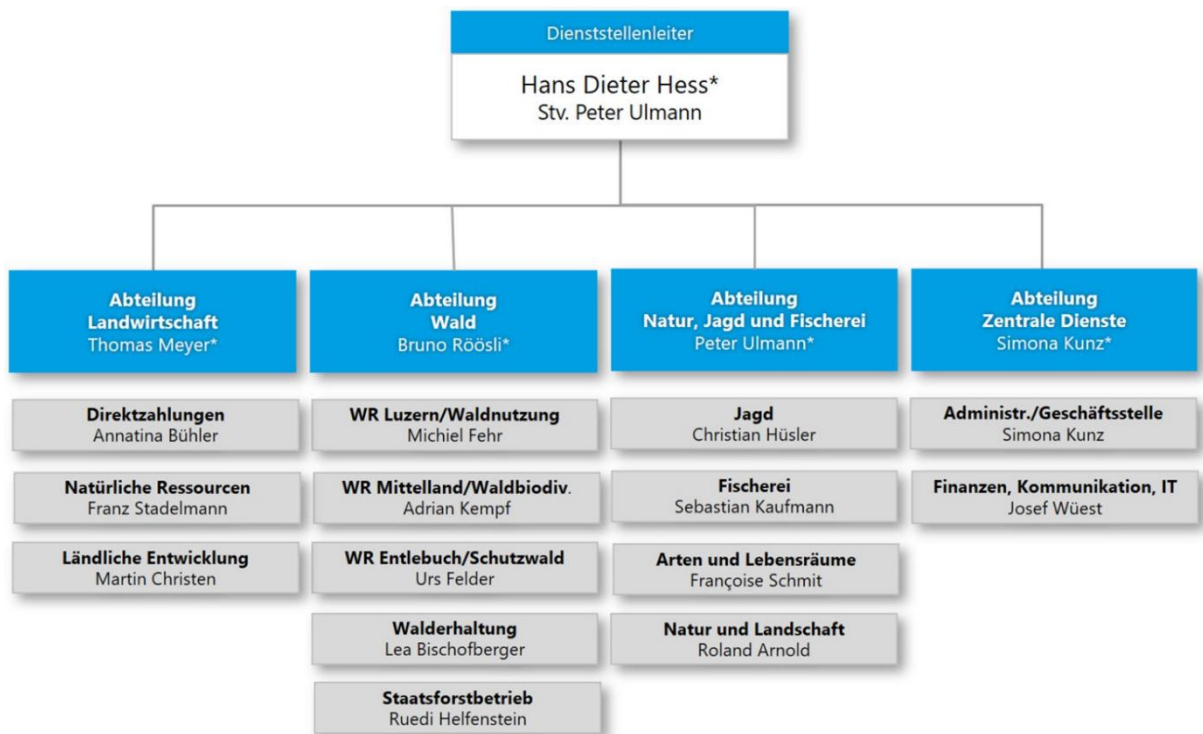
Dienststellenleiter
Hans Dieter Hess*
Stv. Peter Ulmann

Abteilung
Landwirtschaft
Thomas Meyer*

Direktzahlungen
Annatina Bühler

Natürliche Ressourcen
Franz Stadelmann

Ländliche Entwicklung
Martin Christen

Abteilung
Wald
Bruno Röösli*

WR Luzern/Waldnutzung
Michiel Fehr

WR Mittelland/Waldbiodiv.
Adrian Kempf

WR Entlebuch/Schutzwald
Urs Felder

Walderhaltung
Lea Bischofberger

Staatsforstbetrieb
Ruedi Helfenstein

Abteilung
Natur, Jagd und Fischerei
Peter Ulmann*

Jagd
Christian Hüsler

Fischerei
Sebastian Kaufmann

Arten und Lebensräume
Françoise Schmit

Natur und Landschaft
Roland Arnold

Abteilung
Zentrale Dienste
Simona Kunz*

Administr./Geschäftsstelle
Simona Kunz

Finanzen, Kommunikation, IT
Josef Wüest